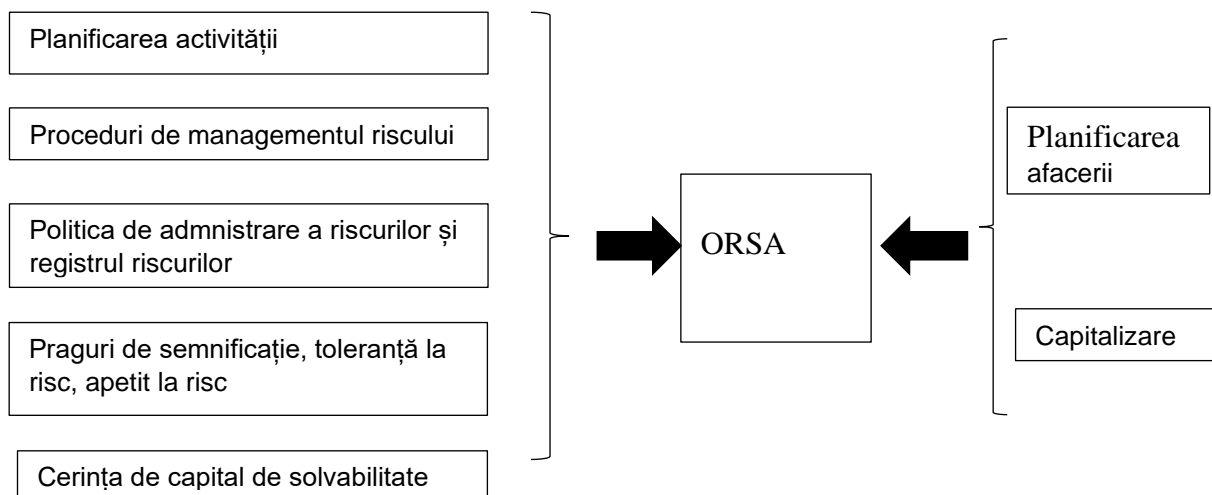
Planificarea activității

Proceduri de managementul riscului

Politica de admnistrare a riscurilor și registrul riscurilor

Praguri de semnificație, toleranță la risc, apetit la risc

Cerința de capital de solvabilitate

ORSA

Planificarea afacerii

Capitalizare